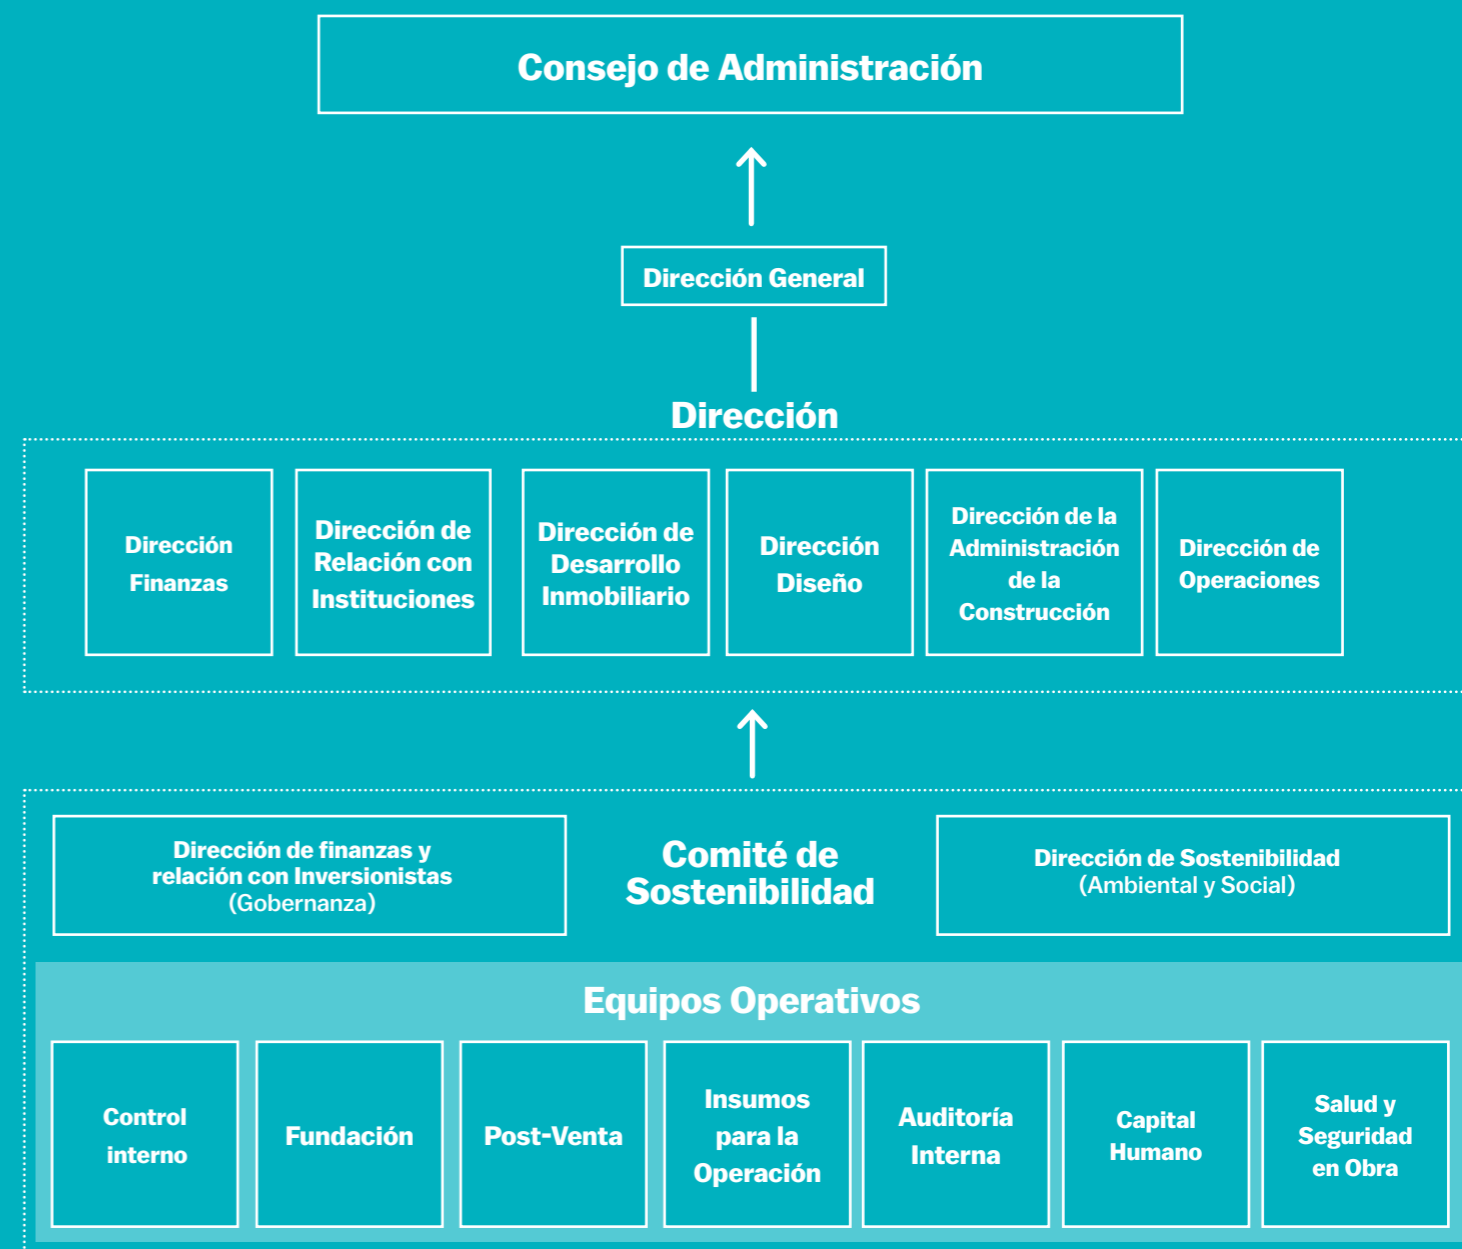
Consejo de Administración

Dirección General

Dirección

Dirección Finanzas

Dirección de Relación con Instituciones

Dirección de Desarrollo Inmobiliario

Dirección Diseño

Dirección de la Administración de la Construcción

Dirección de Operaciones

Dirección de finanzas y relación con Inversionistas (Gobernanza)

Comité de Sostenibilidad

Dirección de Sostenibilidad (Ambiental y Social)

Equipos Operativos

Control interno

Fundación

Post-Venta

Insumos para la Operación

Auditoría Interna

Capital Humano

Salud y Seguridad en Obra